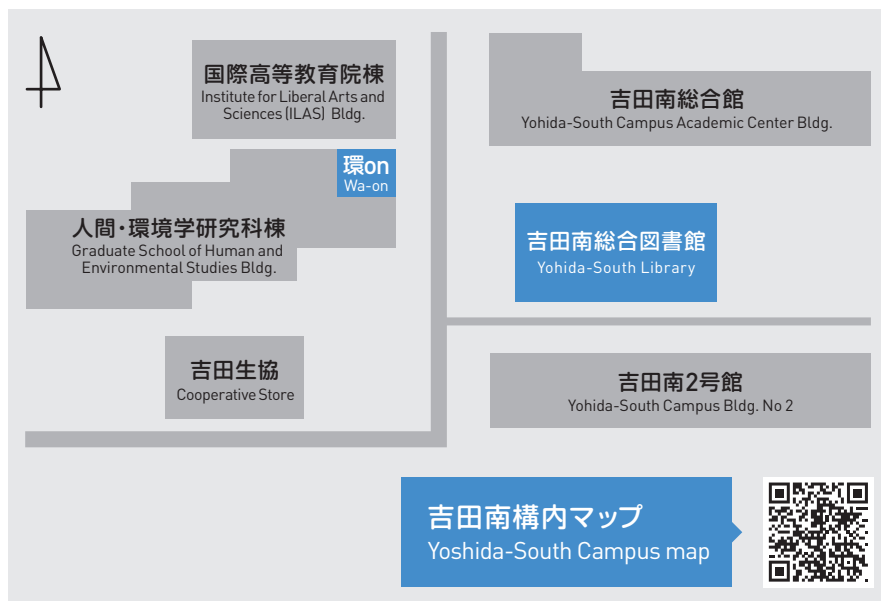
国際高等教育院棟
Institute for Liberal Arts and Sciences (ILAS) Bldg.

吉田南総合館
Yohida-South Campus Academic Center Bldg.

環on
Wa-on

人間・環境学研究科棟
Graduate School of Human and Environmental Studies Bldg.

吉田南総合図書館
Yohida-South Library

吉田生協
Cooperative Store

吉田南2号館
Yohida-South Campus Bldg. No 2

吉田南構内マップ
Yoshida-South Campus map